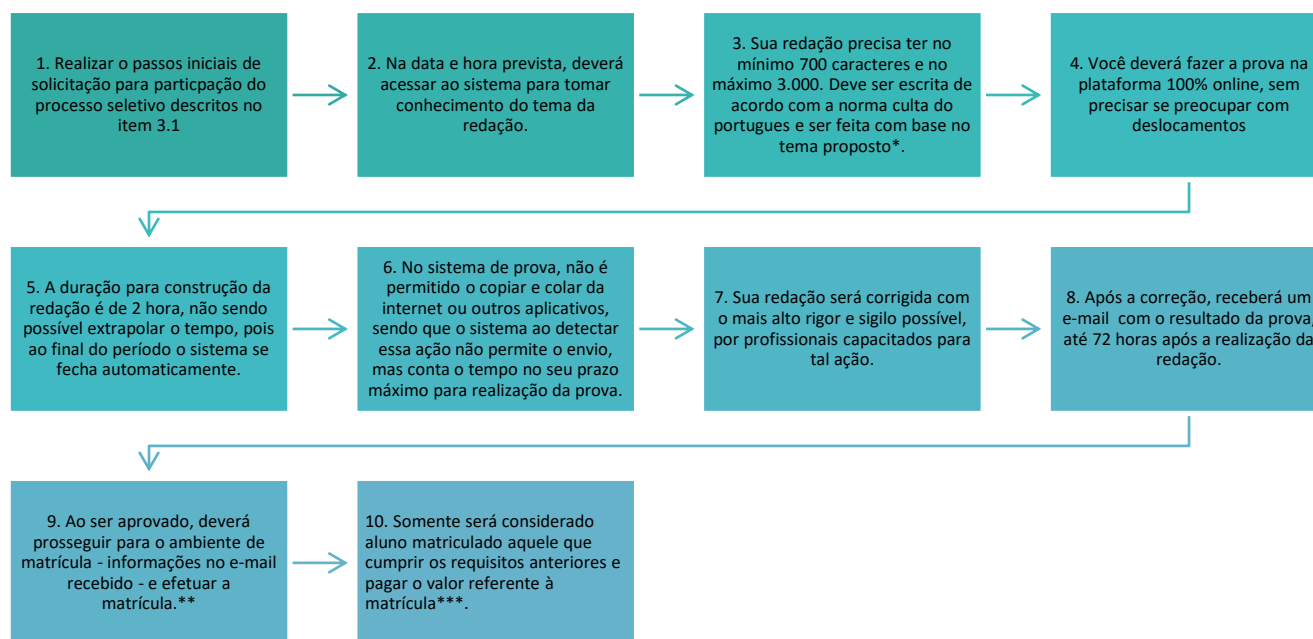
1. Realizar o passos iniciais de solicitação para participção do processo seletivo descritos no item 3.1

2. Na data e hora prevista, deverá acessar ao sistema para tomar conhecimento do tema da redação.

3. Sua redação precisa ter no mínimo 700 caracteres e no máximo 3.000. Deve ser escrita de acordo com a norma culta do portugues e ser feita com base no tema proposto*.

4. Você deverá fazer a prova na plataforma 100% online, sem precisar se preocupar com deslocamentos

5. A duração para construção da redação é de 2 hora, não sendo possível extrapolar o tempo, pois ao final do período o sistema se fecha automaticamente.

6. No sistema de prova, não é permitido o copiar e colar da internet ou outros aplicativos, sendo que o sistema ao detectar essa ação não permite o envio, mas conta o tempo no seu prazo máximo para realização da prova.

7. Sua redação será corrigida com o mais alto rigor e sigilo possível, por profissionais capacitados para tal ação.

8. Após a correção, receberá um e-mail com o resultado da prova, até 72 horas após a realização da redação.

9. Ao ser aprovado, deverá prosseguir para o ambiente de matrícula - informações no e-mail recebido - e efetuar a matrícula.**

10. Somente será considerado aluno matriculado aquele que cumprir os requisitos anteriores e pagar o valor referente à matrícula***.